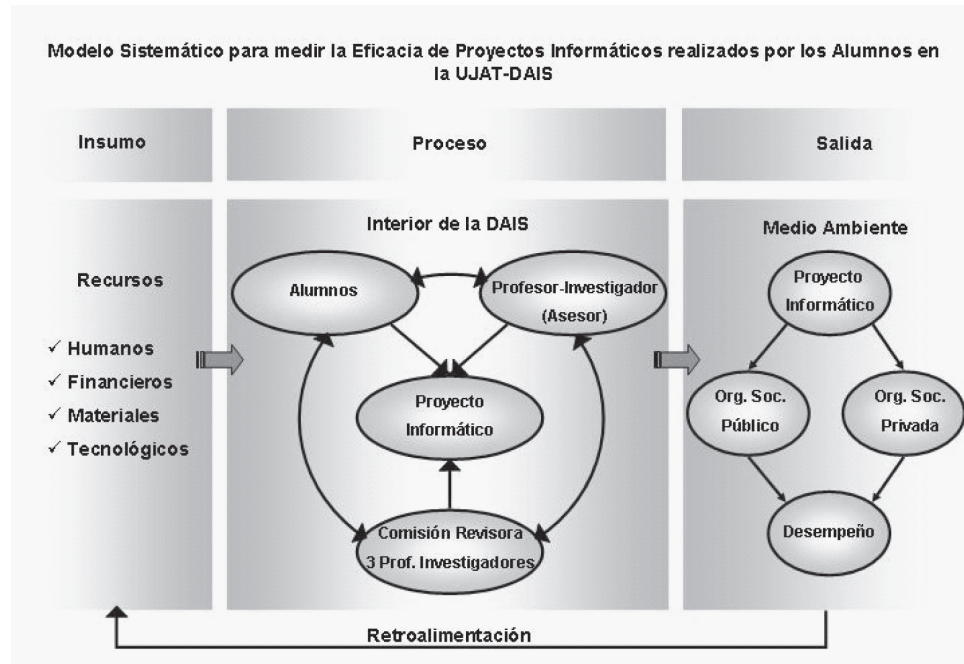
Modelo Sistemático para medir la Eficacia de Proyectos Informáticos realizados por los Alumnos en la UJAT-DAIS

Insumo

Proceso

Salida

Recursos

✓ Humanos
✓ Financieros
✓ Materiales
✓ Tecnológicos

Interior de la DAIS

Alumnos

Profesor-Investigador (Asesor)

Proyecto Informático

Comisión Revisora 3 Prof. Investigadores

Medio Ambiente

Proyecto Informático

Org. Soc. Público

Org. Soc. Privada

Desempeño

Retroalimentación